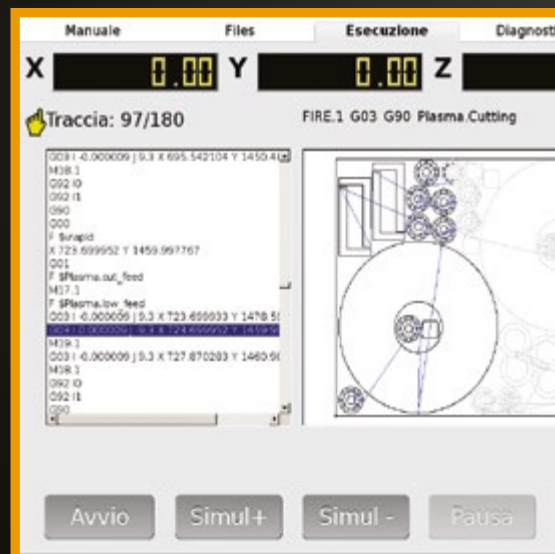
Manuale
Files
Esecuzione
Diagnost

X 0.00 Y 0.00 Z

Traccia: 97/180

FIRE.1 G03 G90 Plasma.Cutting

G03 I -0.000009 J 9.3 X 695.542104 Y 1450.4
M38.1
G92 I0
G92 I1
G90
G00
F $rapid
X 723.699952 Y 1459.997767
G01
F $Plasma.cut_feed
M17.1
F $Plasma.low_feed
G03 I -0.000009 J 9.3 X 723.699933 Y 1478.5
G04 I 0.000009 J 9.3 X 724.699952 Y 1459.9
M39.1
G03 I -0.000009 J 9.3 X 727.870283 Y 1460.9
M38.1
G92 I0
G92 I1
G90

Avvio
Simul+
Simul -
Pausa